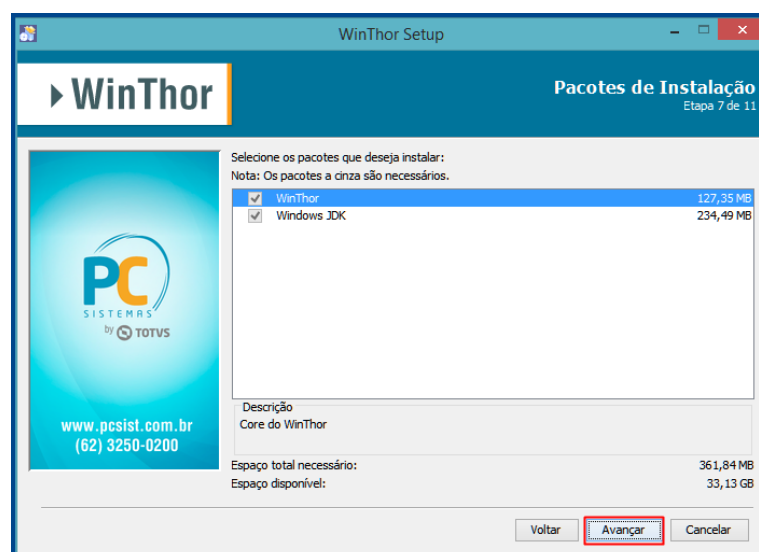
WinThor Setup

WinThor

Pacotes de Instalação
Etapa 7 de 11

PC
SISTEMAS
by TOTVS

www.pcsist.com.br
(62) 3250-0200

Selecione os pacotes que deseja instalar:
Nota: Os pacotes a cinza são necessários.

| | | |
|---|---|---|
| ✓ | WinThor | 127,35 MB |
| ✓ | Windows JDK | 234,49 MB |

Descrição
Core do WinThor

Espaço total necessário: 361,84 MB
Espaço disponível: 33,13 GB

Voltar
Avançar
Cancelar